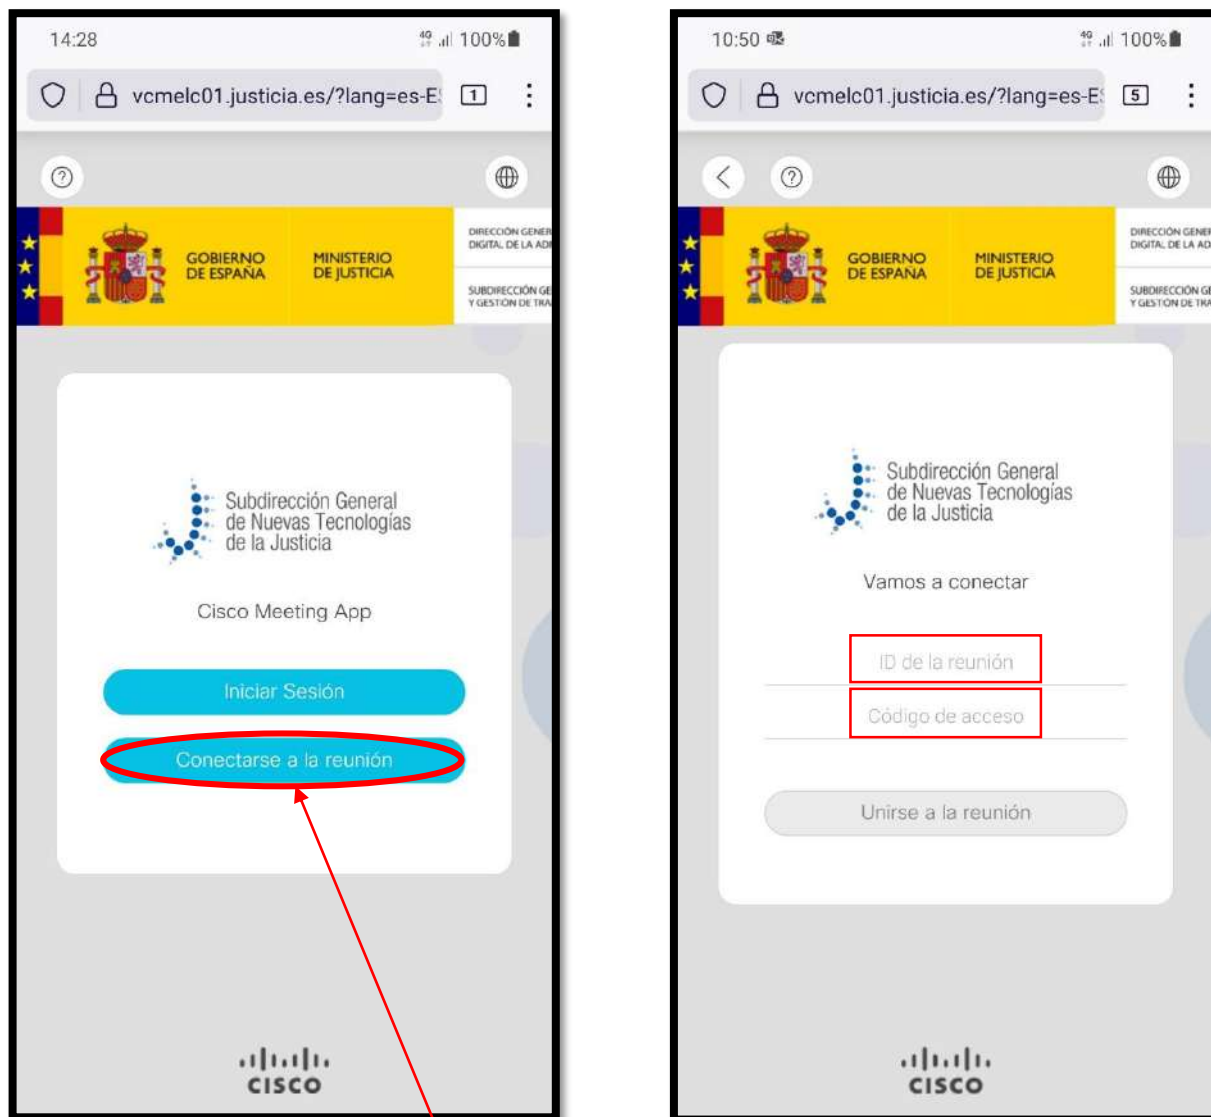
14:28
4G 100%
vcmelc01.justicia.es/?lang=es-E
1

GOBIERNO DE ESPAÑA
MINISTERIO DE JUSTICIA
DIRECCIÓN GENER DIGITAL DE LA ADI
SUBDIRECCIÓN GE Y GESTIÓN DE TRA

Subdirección General de Nuevas Tecnologías de la Justicia

Cisco Meeting App

Iniciar Sesión

Conectarse a la reunión

cisco

10:50
4G 100%
vcmelc01.justicia.es/?lang=es-E
5

GOBIERNO DE ESPAÑA
MINISTERIO DE JUSTICIA
DIRECCIÓN GENER DIGITAL DE LA AD
SUBDIRECCIÓN GE Y GESTIÓN DE TRA

Subdirección General de Nuevas Tecnologías de la Justicia

Vamos a conectar

ID de la reunión

Código de acceso

Unirse a la reunión

cisco